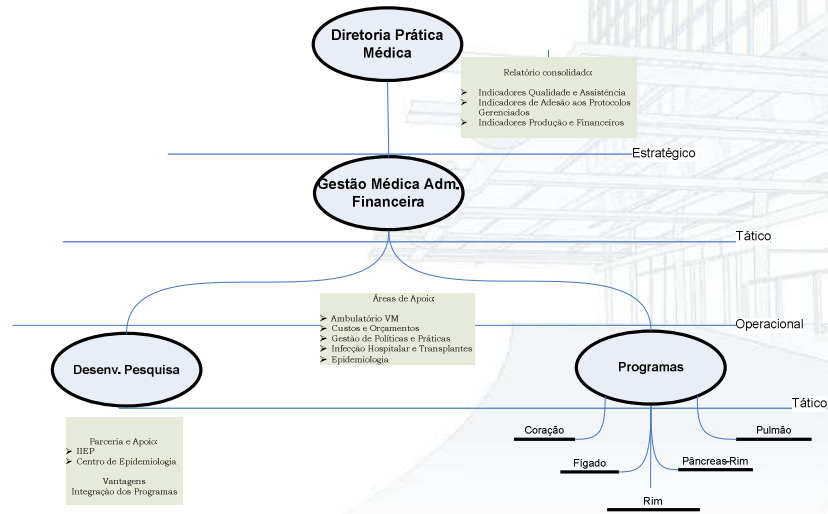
Diretoria Prática Médica

Relatório consolidado:

➢ Indicadores Qualidade e Assistência
➢ Indicadores de Adesão aos Protocolos Gerenciados
➢ Indicadores Produção e Financeiros

Estratégico

Gestão Médica Adm. Financeira

Tático

Áreas de Apoio:

➢ Ambulatório VM
➢ Custos e Orçamentos
➢ Gestão de Políticas e Práticas
➢ Infecção Hospitalar e Transplantes
➢ Epidemiologia

Operacional

Desenv. Pesquisa

Programas

Tático

Parceria e Apoio:
➢ IIEP
➢ Centro de Epidemiologia

Vantagens
Integração dos Programas

Coração

Pulmão

Fígado

Pâncreas-Rim

Rim